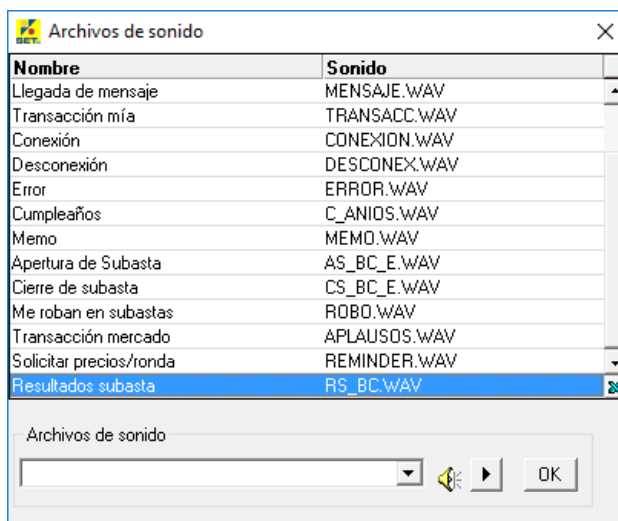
Archivos de sonido

| Nombre | Sonido |
|---|---|
| Llegada de mensaje | MENSAJE.WAV |
| Transacción mía | TRANSACC.WAV |
| Conexión | CONEXION.WAV |
| Desconexión | DESCONEX.WAV |
| Error | ERROR.WAV |
| Cumpleaños | C_ANIOS.WAV |
| Memo | MEMO.WAV |
| Apertura de Subasta | AS_BC_E.WAV |
| Cierre de subasta | CS_BC_E.WAV |
| Me roban en subastas | ROBO.WAV |
| Transacción mercado | APLAUSOS.WAV |
| Solicitar precios/ronda | REMINDER.WAV |
| Resultados subasta | RS_BC.WAV |

Archivos de sonido

OK